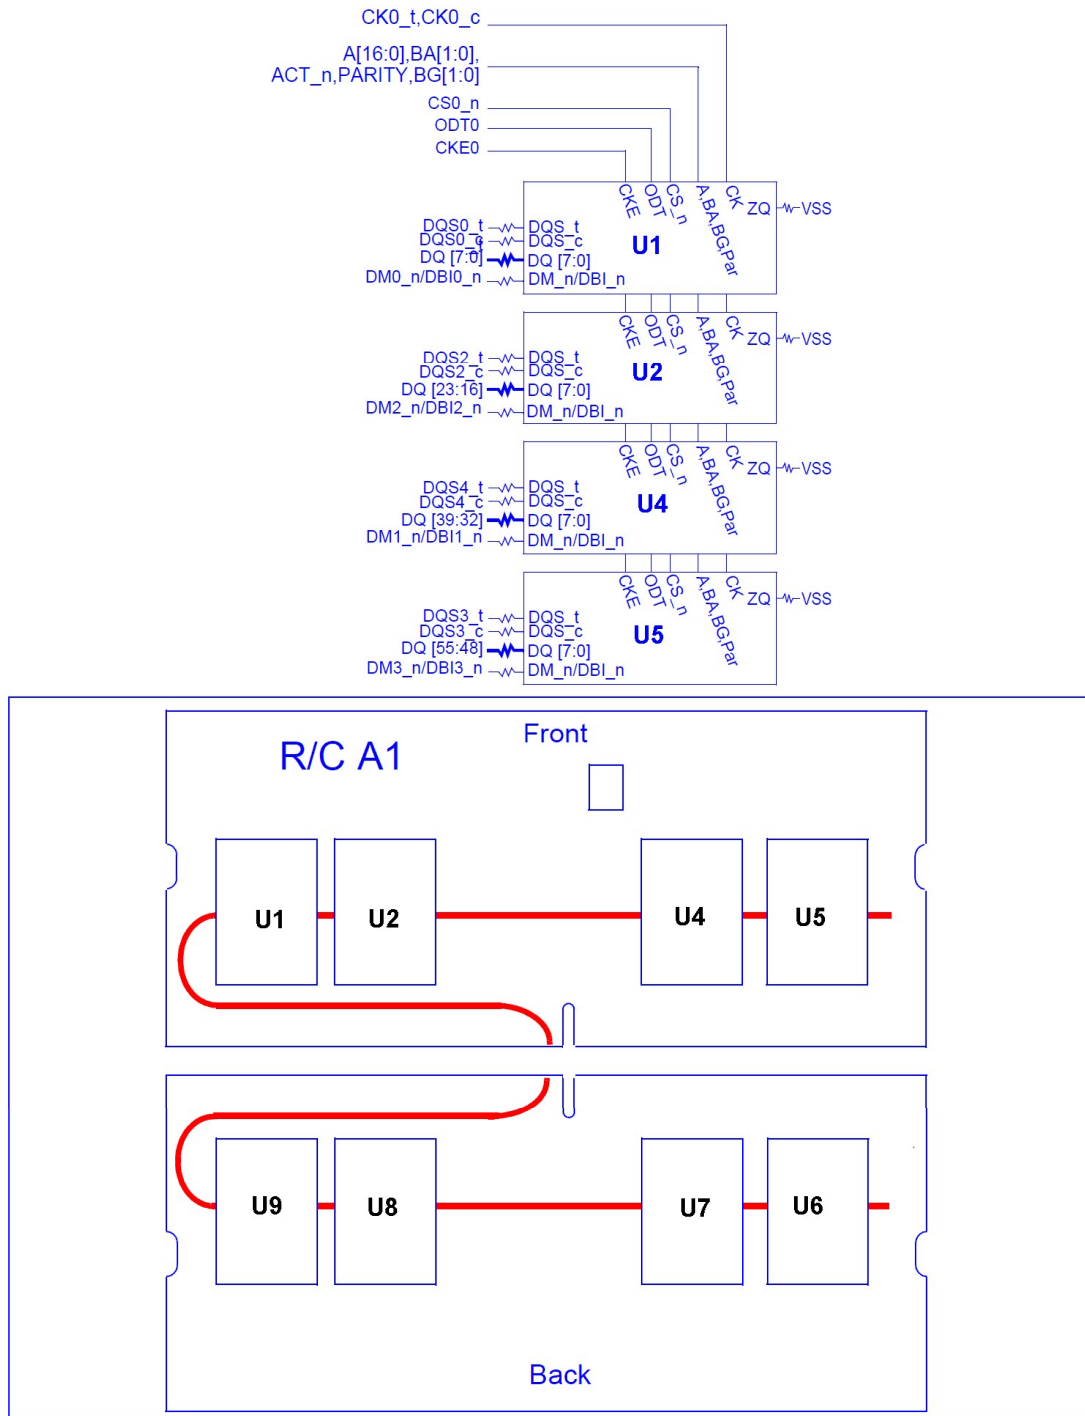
CK0_t,CK0_c
A[16:0],BA[1:0], ACT_n,PARITY,BG[1:0]
CS0_n
ODT0
CKE0

DQS0_t
DQS0_c
DQ [7:0]
DM0_n/DBI0_n
DQS_t
DQS_c
DQ [7:0]
DM_n/DBI_n
CKE
ODT
CS_n
A,BA,BG,Par
CK
ZQ
VSS
U1

DQS2_t
DQS2_c
DQ [23:16]
DM2_n/DBI2_n
DQS_t
DQS_c
DQ [7:0]
DM_n/DBI_n
CKE
ODT
CS_n
A,BA,BG,Par
CK
ZQ
VSS
U2

DQS4_t
DQS4_c
DQ [39:32]
DM1_n/DBI1_n
DQS_t
DQS_c
DQ [7:0]
DM_n/DBI_n
CKE
ODT
CS_n
A,BA,BG,Par
CK
ZQ
VSS
U4

DQS3_t
DQS3_c
DQ [55:48]
DM3_n/DBI3_n
DQS_t
DQS_c
DQ [7:0]
DM_n/DBI_n
CKE
ODT
CS_n
A,BA,BG,Par
CK
ZQ
VSS
U5

R/C A1
Front
U1
U2
U4
U5
U9
U8
U7
U6
Back